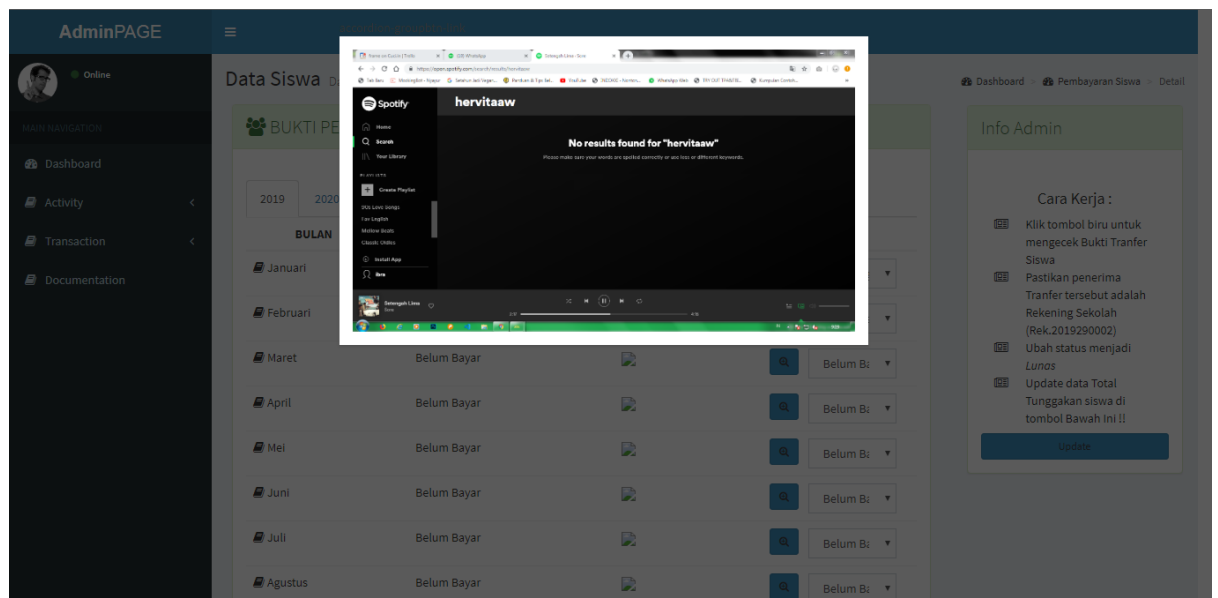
AdminPAGE

Online

MAIN NAVIGATION

Dashboard

Activity

Transaction

Documentation

Data Siswa

Dashboard > Pembayaran Siswa > Detail

BUKTI PE

2019

2020

BULAN

Januari

Februari

Maret

April

Mei

Juni

Juli

Agustus

Belum Bayar

Belum Bayar

Belum Bayar

Belum Bayar

Belum Bayar

Belum Bayar

Belum Ba

Belum Ba

Belum Ba

Belum Ba

Belum Ba

Belum Ba

Belum Ba

Belum Ba

Spotify

Home

Search

Your Library

Create Playlist

Install App

hervitaaw

No results found for "hervitaaw"

Please make sure your words are spelled correctly or use less or different keywords.

Setengah Lima

Info Admin

Cara Kerja :

Klik tombol biru untuk mengecek Bukti Tranfer Siswa

Pastikan penerima Tranfer tersebut adalah Rekening Sekolah (Rek.2019290002)

Ubah status menjadi Lunas

Update data Total Tunggakan siswa di tombol Bawah Ini !!

Update